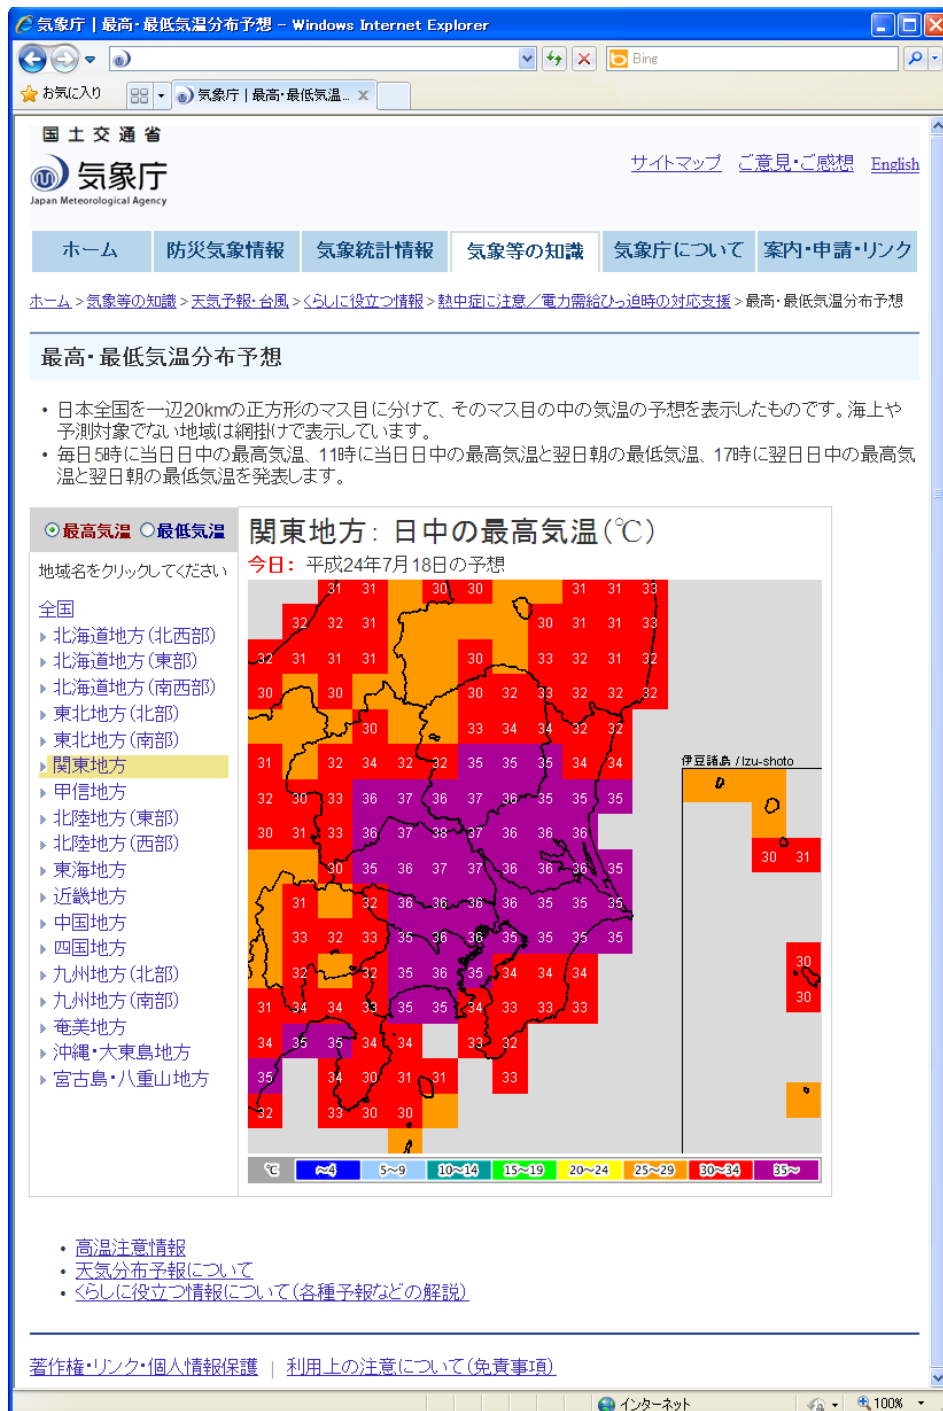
気象庁 | 最高・最低気温分布予想 - Windows Internet Explorer

Bing

お気に入り

気象庁 | 最高・最低気温...

国土交通省
気象庁
Japan Meteorological Agency

サイトマップ　ご意見・ご感想　English

ホーム　防災気象情報　気象統計情報　気象等の知識　気象庁について　案内・申請・リンク

ホーム > 気象等の知識 > 天気予報・台風 > くらしに役立つ情報 > 熱中症に注意／電力需給ひっ迫時の対応支援 > 最高・最低気温分布予想

最高・最低気温分布予想

• 日本全国を一辺20kmの正方形のマス目に分けて、そのマス目の中の気温の予想を表示したものです。海上や予測対象でない地域は網掛けで表示しています。
• 毎日5時に当日日中の最高気温、11時に当日日中の最高気温と翌日朝の最低気温、17時に翌日日中の最高気温と翌日朝の最低気温を発表します。

最高気温　最低気温

地域名をクリックしてください

全国
北海道地方（北西部）
北海道地方（東部）
北海道地方（南西部）
東北地方（北部）
東北地方（南部）
関東地方
甲信地方
北陸地方（東部）
北陸地方（西部）
東海地方
近畿地方
中国地方
四国地方
九州地方（北部）
九州地方（南部）
奄美地方
沖縄・大東島地方
宮古島・八重山地方

関東地方：日中の最高気温（℃）
今日：平成24年7月18日の予想

31 31 30 30 31 31 33
32 32 31 30 31 31 33
32 31 31 31 30 33 32 31 32
30 30 30 32 33 32 32 32
30 33 34 34 32 32
31 32 34 32 32 35 35 35 34 34
32 30 33 36 37 36 37 36 35 35 35
30 31 33 36 37 38 37 36 36 36
30 35 36 37 37 36 36 36 35
31 32 36 36 36 36 35 35 35
33 32 33 35 36 36 35 35 35 35
32 32 35 36 35 34 34 34
31 34 34 33 35 35 34 33 33 33
34 35 35 34 34 33 32
35 34 30 31 31 33
32 33 30 30

伊豆諸島 / Izu-shoto
30 31
30
30

℃　~4　5~9　10~14　15~19　20~24　25~29　30~34　35~

• 高温注意情報
• 天気分布予報について
• くらしに役立つ情報について（各種予報などの解説）

著作権・リンク・個人情報保護 | 利用上の注意について（免責事項）

インターネット　100%